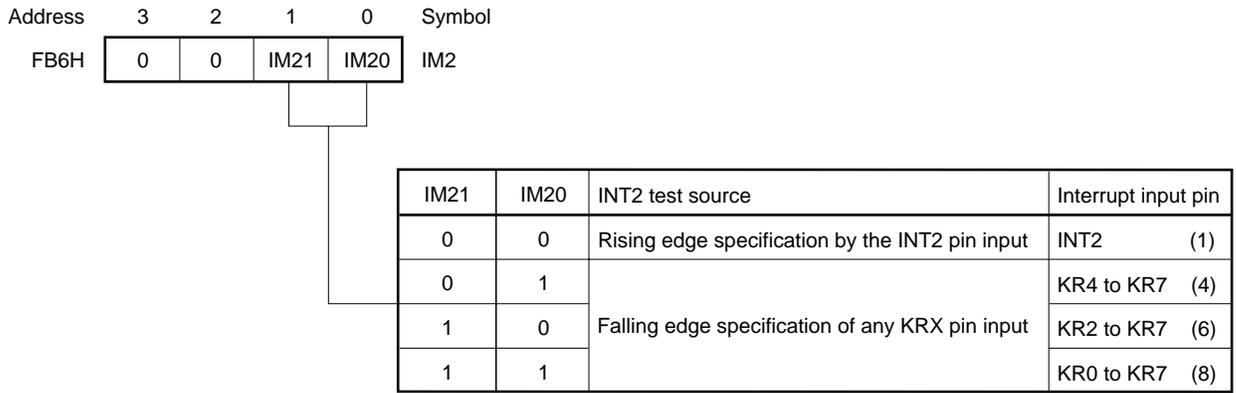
| Address | 3 | 2 | 1 | 0 | Symbol |
|---|---|---|---|---|---|
| FB6H | 0 | 0 | IM21 | IM20 | IM2 |

| IM21 | IM20 | INT2 test source | Interrupt input pin |
|---|---|---|---|
| 0 | 0 | Rising edge specification by the INT2 pin input | INT2 (1) |
| 0 | 1 | Falling edge specification of any KRX pin input | KR4 to KR7 (4) |
| 1 | 0 | | KR2 to KR7 (6) |
| 1 | 1 | | KR0 to KR7 (8) |